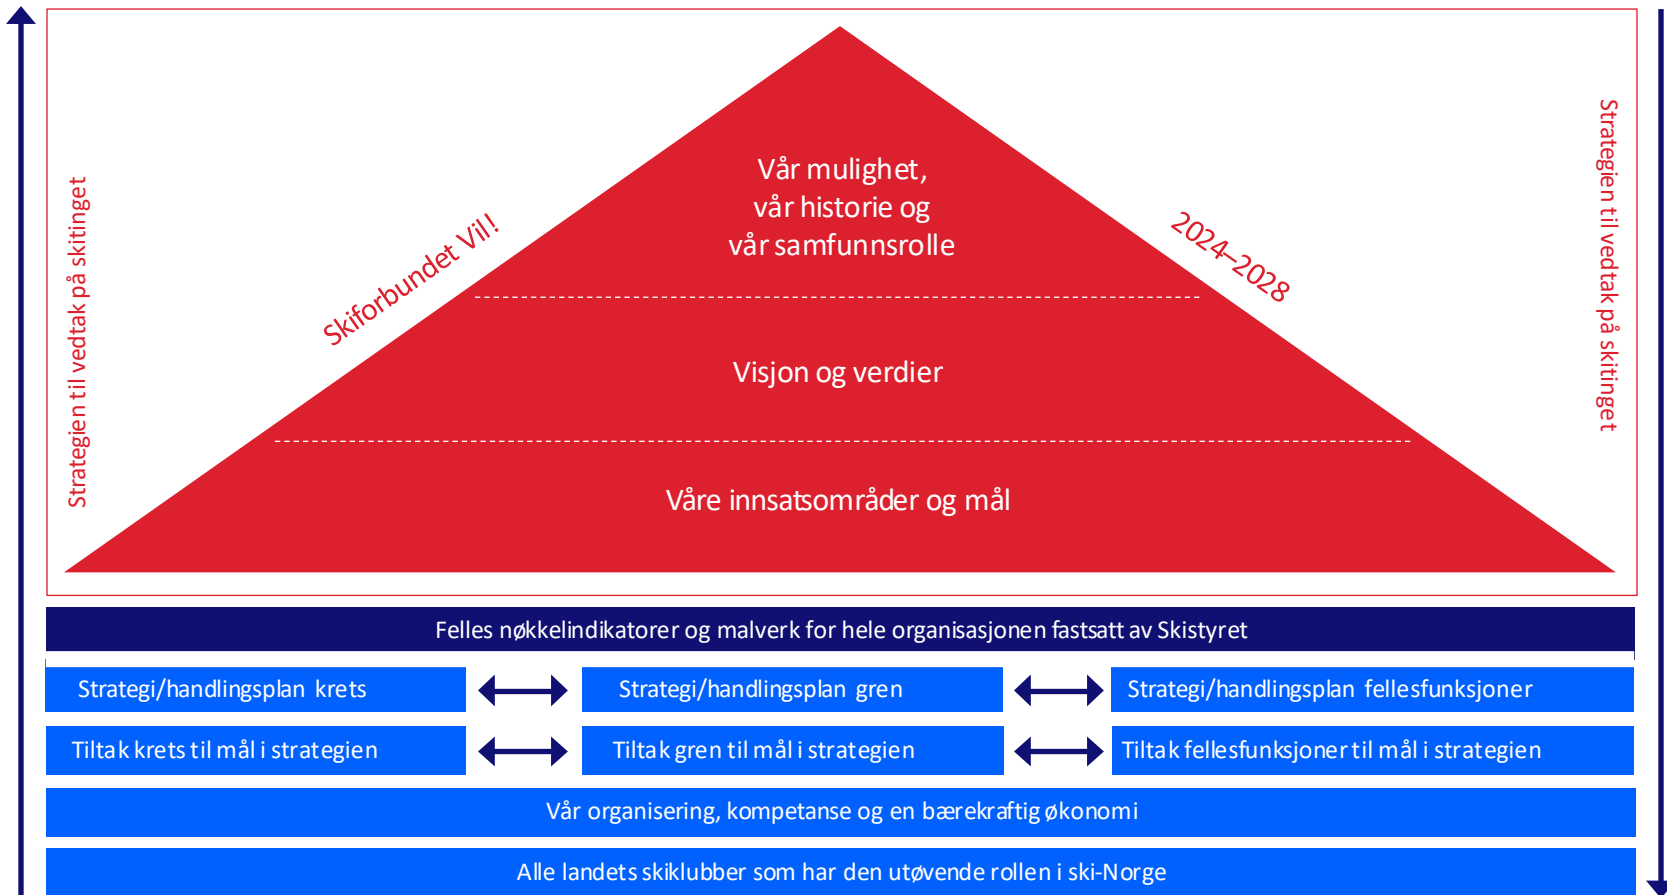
Strategien til vedtak på skitinget

Skiforbundet Vil!

Vår mulighet,
vår historie og
vår samfunnsrolle

2024–2028

Strategien til vedtak på skitinget

Visjon og verdier

Våre innsatsområder og mål

Felles nøkkelindikatorer og malverk for hele organisasjonen fastsatt av Skistyret

Strategi/handlingsplan krets

Strategi/handlingsplan gren

Strategi/handlingsplan fellesfunksjoner

Tiltak krets til mål i strategien

Tiltak gren til mål i strategien

Tiltak fellesfunksjoner til mål i strategien

Vår organisering, kompetanse og en bærekraftig økonomi

Alle landets skiklubber som har den utøvende rollen i ski-Norge